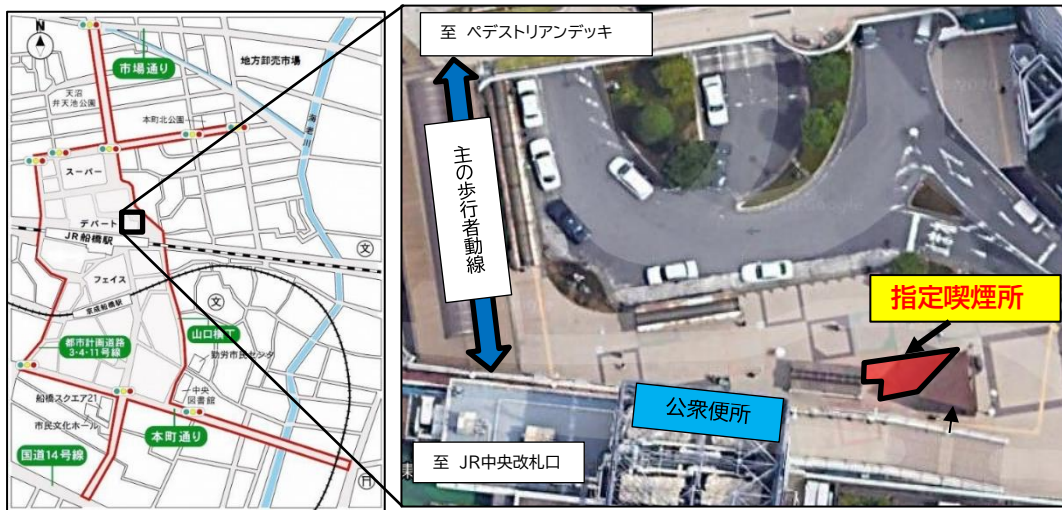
N

市場通り

地方卸売市場

天沼
弁天池公園

本町北公園

海老川

スーパー

デパート

JR船橋駅

文

フェイス

京成船橋駅

文

都市計画道路
3・4・11号線

山口横丁

勤労市民センター

中央
図書館

船橋スクエア21

市民文化ホール

本町通り

国道14号線

〒

至 ペデストリアンデッキ

主の歩行者動線

指定喫煙所

公衆便所

至 JR中央改札口